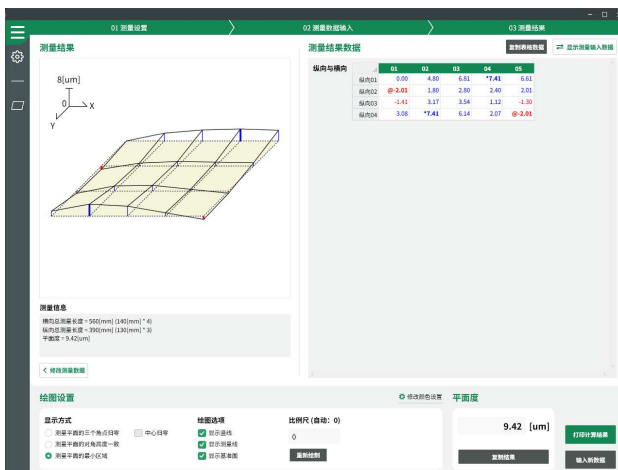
01 测量设置

02 测量数据输入

03 测量结果

测量结果

8[um]

0

X

Y

测量信息

横向总测量长度 = 560[mm] (140[mm] * 4)
纵向总测量长度 = 390[mm] (130[mm] * 3)
平面度 = 9.42[um]

< 修改测量数据

测量结果数据

复制表格数据

⇄ 显示测量输入数据

纵向与横向

| | 01 | 02 | 03 | 04 | 05 |
|---|---|---|---|---|---|
| 纵向01 | 0.00 | 4.80 | 6.81 | *7.41 | 6.61 |
| 纵向02 | @-2.01 | 1.80 | 2.80 | 2.40 | 2.01 |
| 纵向03 | -1.41 | 3.17 | 3.54 | 1.12 | -1.30 |
| 纵向04 | 3.08 | *7.41 | 6.14 | 2.07 | @-2.01 |

绘图设置

修改颜色设置

显示方式

测量平面的三个角点归零

中心归零

测量平面的对角高度一致

测量平面的最小区域

绘图选项

显示连线

显示测量线

显示基准面

比例尺 (自动: 0)

0

重新绘制

平面度

9.42 [um]

复制结果

打印计算结果

输入新数据